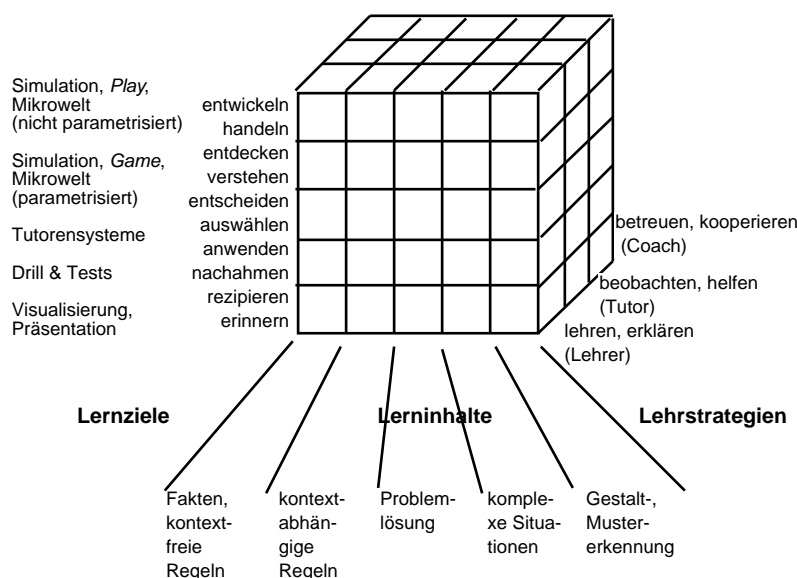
Simulation, *Play*, Mikrowelt (nicht parametrisiert)

Simulation, *Game*, Mikrowelt (parametrisiert)

Tutorensysteme

Drill & Tests

Visualisierung, Präsentation

entwickeln
handeln
entdecken
verstehen
entscheiden
auswählen
anwenden
nachahmen
rezipieren
erinnern

betreuen, kooperieren (Coach)

beobachten, helfen (Tutor)

lehren, erklären (Lehrer)

**Lernziele**

**Lerninhalte**

**Lehrstrategien**

Fakten, kontextfreie Regeln

kontextabhängige Regeln

Problemlösung

komplexe Situationen

Gestalt-, Mustererkennung